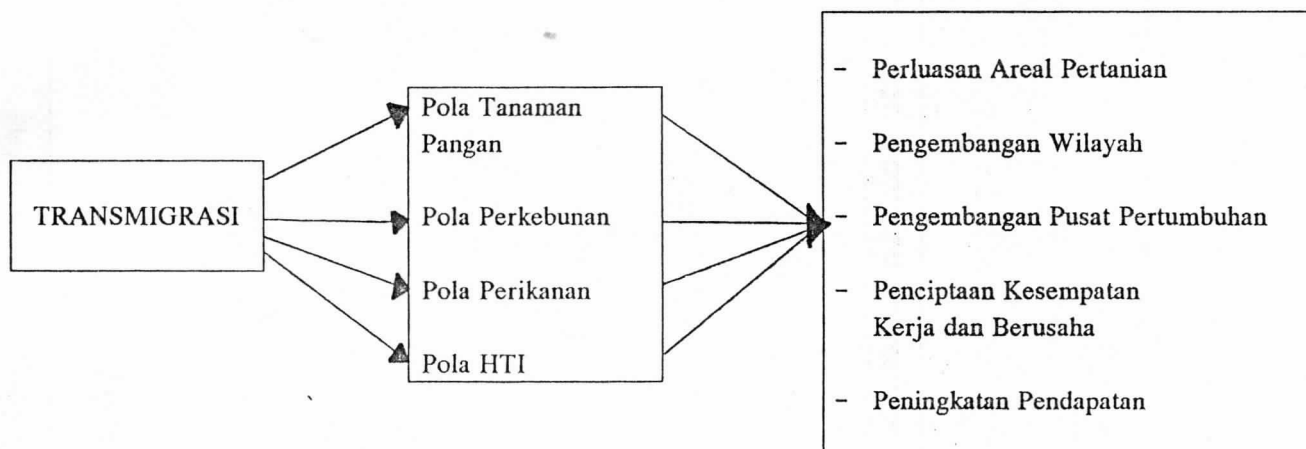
TRANSMIGRASI

Pola Tanaman Pangan

Pola Perkebunan

Pola Perikanan

Pola HTI

- Perluasan Areal Pertanian
- Pengembangan Wilayah
- Pengembangan Pusat Pertumbuhan
- Penciptaan Kesempatan Kerja dan Berusaha
- Peningkatan Pendapatan